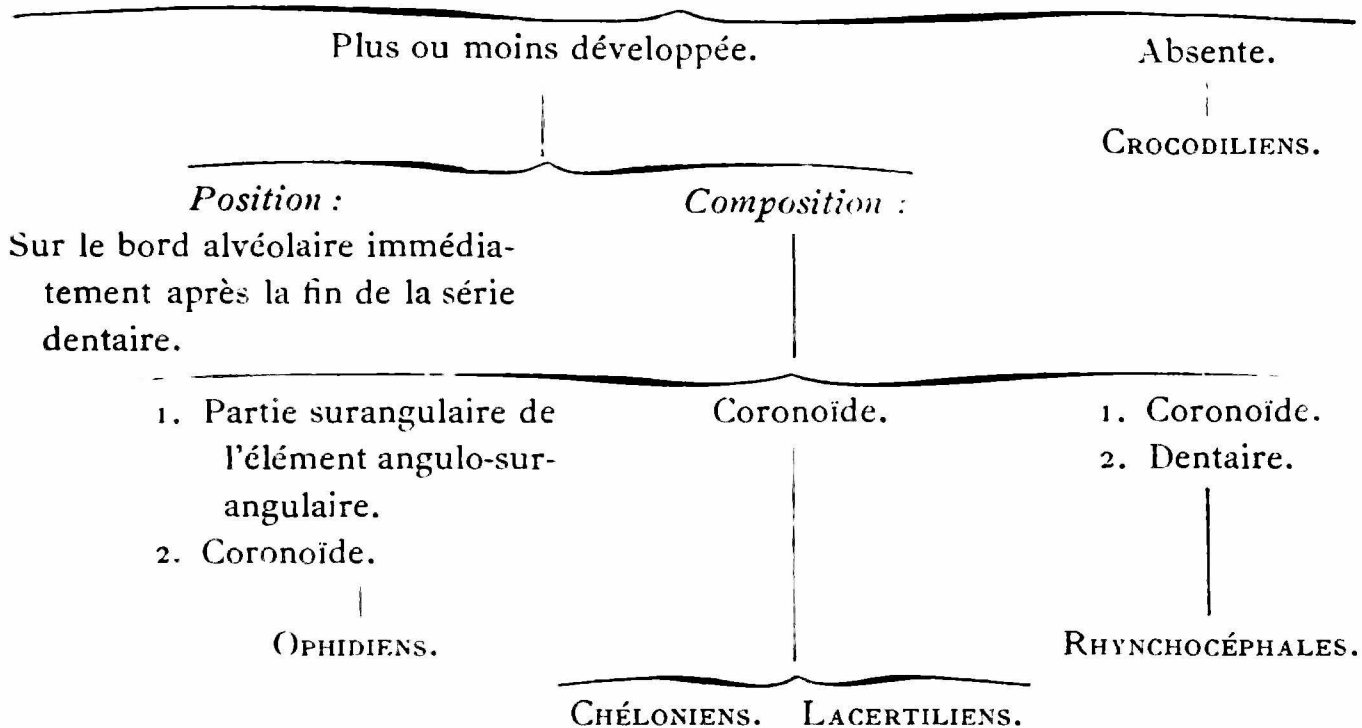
Plus ou moins développée.

Absente.

Crocodiliens.

*Position :*

Sur le bord alvéolaire immédiatement après la fin de la série dentaire.

*Composition :*

1. Partie surangulaire de l'élément angulo-surangulaire.
2. Coronoïde.

Ophidiens.

Coronoïde.

Chéloniens. Lacertiliens.

1. Coronoïde.
2. Dentaire.

Rhynchocéphales.